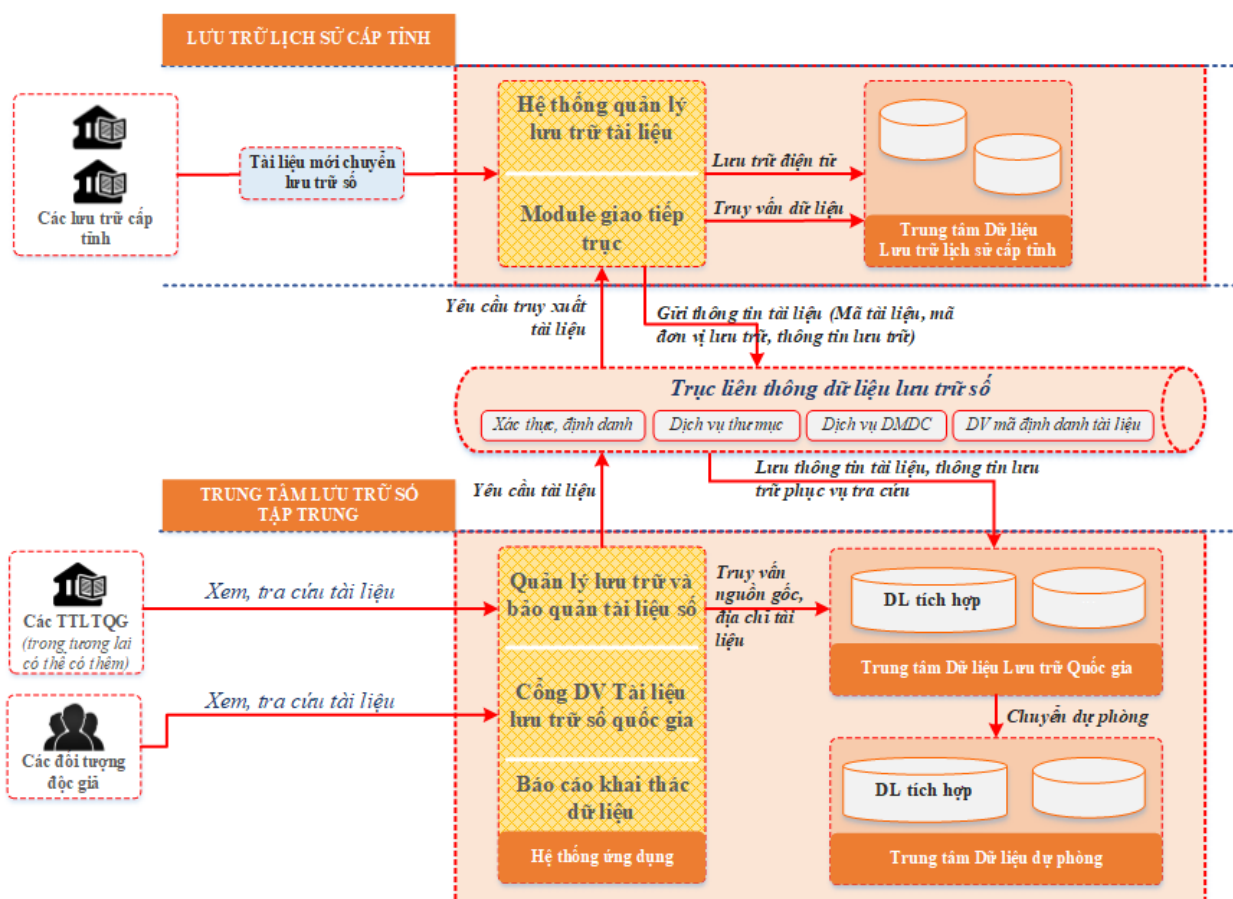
LƯU TRỮ LỊCH SỬ CẤP TỈNH

Các lưu trữ cấp tỉnh

Tài liệu mới chuyển lưu trữ số

Hệ thống quản lý lưu trữ tài liệu

Module giao tiếp trục

Lưu trữ điện tử

Truy vấn dữ liệu

Trung tâm Dữ liệu Lưu trữ lịch sử cấp tỉnh

Yêu cầu truy xuất tài liệu

Gửi thông tin tài liệu (Mã tài liệu, mã đơn vị lưu trữ, thông tin lưu trữ)

Trục liên thông dữ liệu lưu trữ số

Xác thực, định danh

Dịch vụ thư mục

Dịch vụ DMDC

DV mã định danh tài liệu

Yêu cầu tài liệu

Lưu thông tin tài liệu, thông tin lưu trữ phục vụ tra cứu

TRUNG TÂM LƯU TRỮ SỐ TẬP TRUNG

Các TTLTQG (trong tương lai có thể có thêm)

Xem, tra cứu tài liệu

Các đối tượng độc giả

Xem, tra cứu tài liệu

Quản lý lưu trữ và bảo quản tài liệu số

Cổng DV Tài liệu lưu trữ số quốc gia

Báo cáo khai thác dữ liệu

Hệ thống ứng dụng

Truy vấn nguồn gốc, địa chỉ tài liệu

DL tích hợp

Trung tâm Dữ liệu Lưu trữ Quốc gia

Chuyển dự phòng

DL tích hợp

Trung tâm Dữ liệu dự phòng